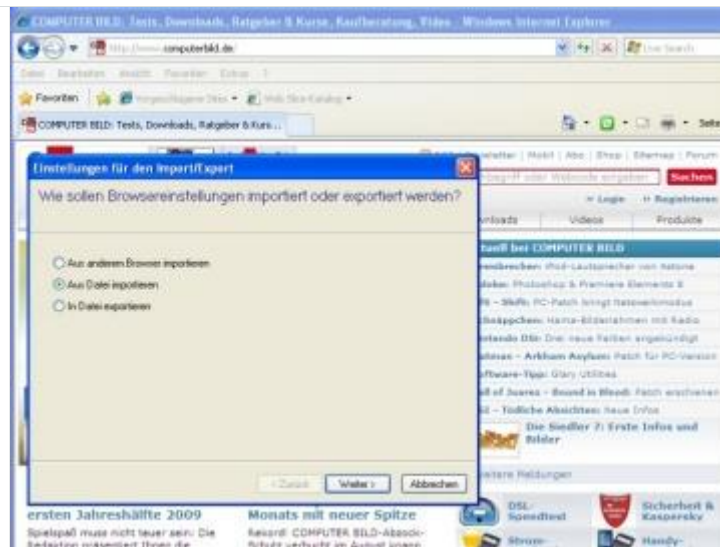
COMPUTER BILD: Tests, Downloads, Ratgeber & Kurse, Kaufberatung, Video - Windows Internet Explorer

http://www.computerbild.de

Live Search

Datei Bearbeiten Ansicht Favoriten Extras ?

Favoriten

Vorgeschlagene Sites

Web Slice-Katalog

COMPUTER BILD: Tests, Downloads, Ratgeber & Kurs...

Seite

Newsletter | Mobil | Abo | Shop | Sitemap | Forum

Suchen

» Login » Registrieren

Downloads Videos Produkte

Aktuell bei COMPUTER BILD

Preisbrecher: iPod-Lautsprecher von Natone

Adobe: Photoshop & Premiere Elements 8

Sims – Sims: PC-Patch bringt Nacktmodus

Schnäppchen: Hama-Bilderrahmen mit Radio

Nintendo DSi: Drei neue Farben angekündigt

Batman – Arkham Asylum: Patch für PC-Version

Software-Tipp: Glary Utilities

Call of Juarez – Bound in Blood: Patch erschienen

Sims – Tödliche Absichten: Neue Infos

Die Siedler 7: Erste Infos und Bilder

Weitere Meldungen

Einstellungen für den Import/Export

Wie sollen Browsereinstellungen importiert oder exportiert werden?

Aus anderem Browser importieren

Aus Datei importieren

In Datei exportieren

< Zurück

Weiter >

Abbrechen

ersten Jahreshälfte 2009

Spielspaß muss nicht teuer sein: Die

Monats mit neuer Spitze

Rekord! COMPUTER BILD-Absicherung

DSL-Speedtest

Sicherheit & Kaspersky

Handy-